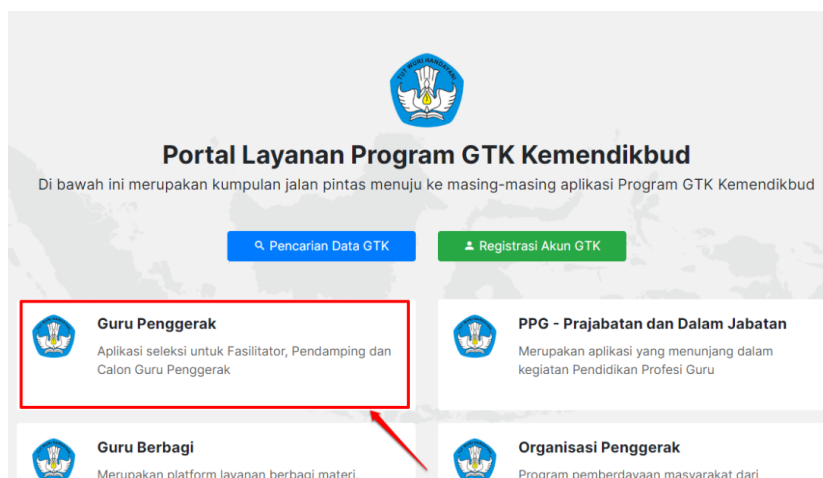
TUT WURI HANDAYANI

Portal Layanan Program GTK Kemendikbud

Di bawah ini merupakan kumpulan jalan pintas menuju ke masing-masing aplikasi Program GTK Kemendikbud

Pencarian Data GTK

Registrasi Akun GTK

Guru Penggerak

Aplikasi seleksi untuk Fasilitator, Pendamping dan Calon Guru Penggerak

PPG - Prajabatan dan Dalam Jabatan

Merupakan aplikasi yang menunjang dalam kegiatan Pendidikan Profesi Guru

Guru Berbagi

Merupakan platform layanan berbagi materi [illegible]

Organisasi Penggerak

Program pemberdayaan masyarakat dari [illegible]